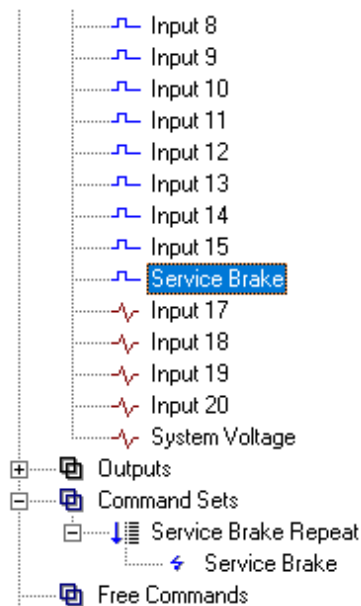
Input 8
Input 9
Input 10
Input 11
Input 12
Input 13
Input 14
Input 15
Service Brake
Input 17
Input 18
Input 19
Input 20
System Voltage
Outputs
Command Sets
Service Brake Repeat
Service Brake
Free Commands